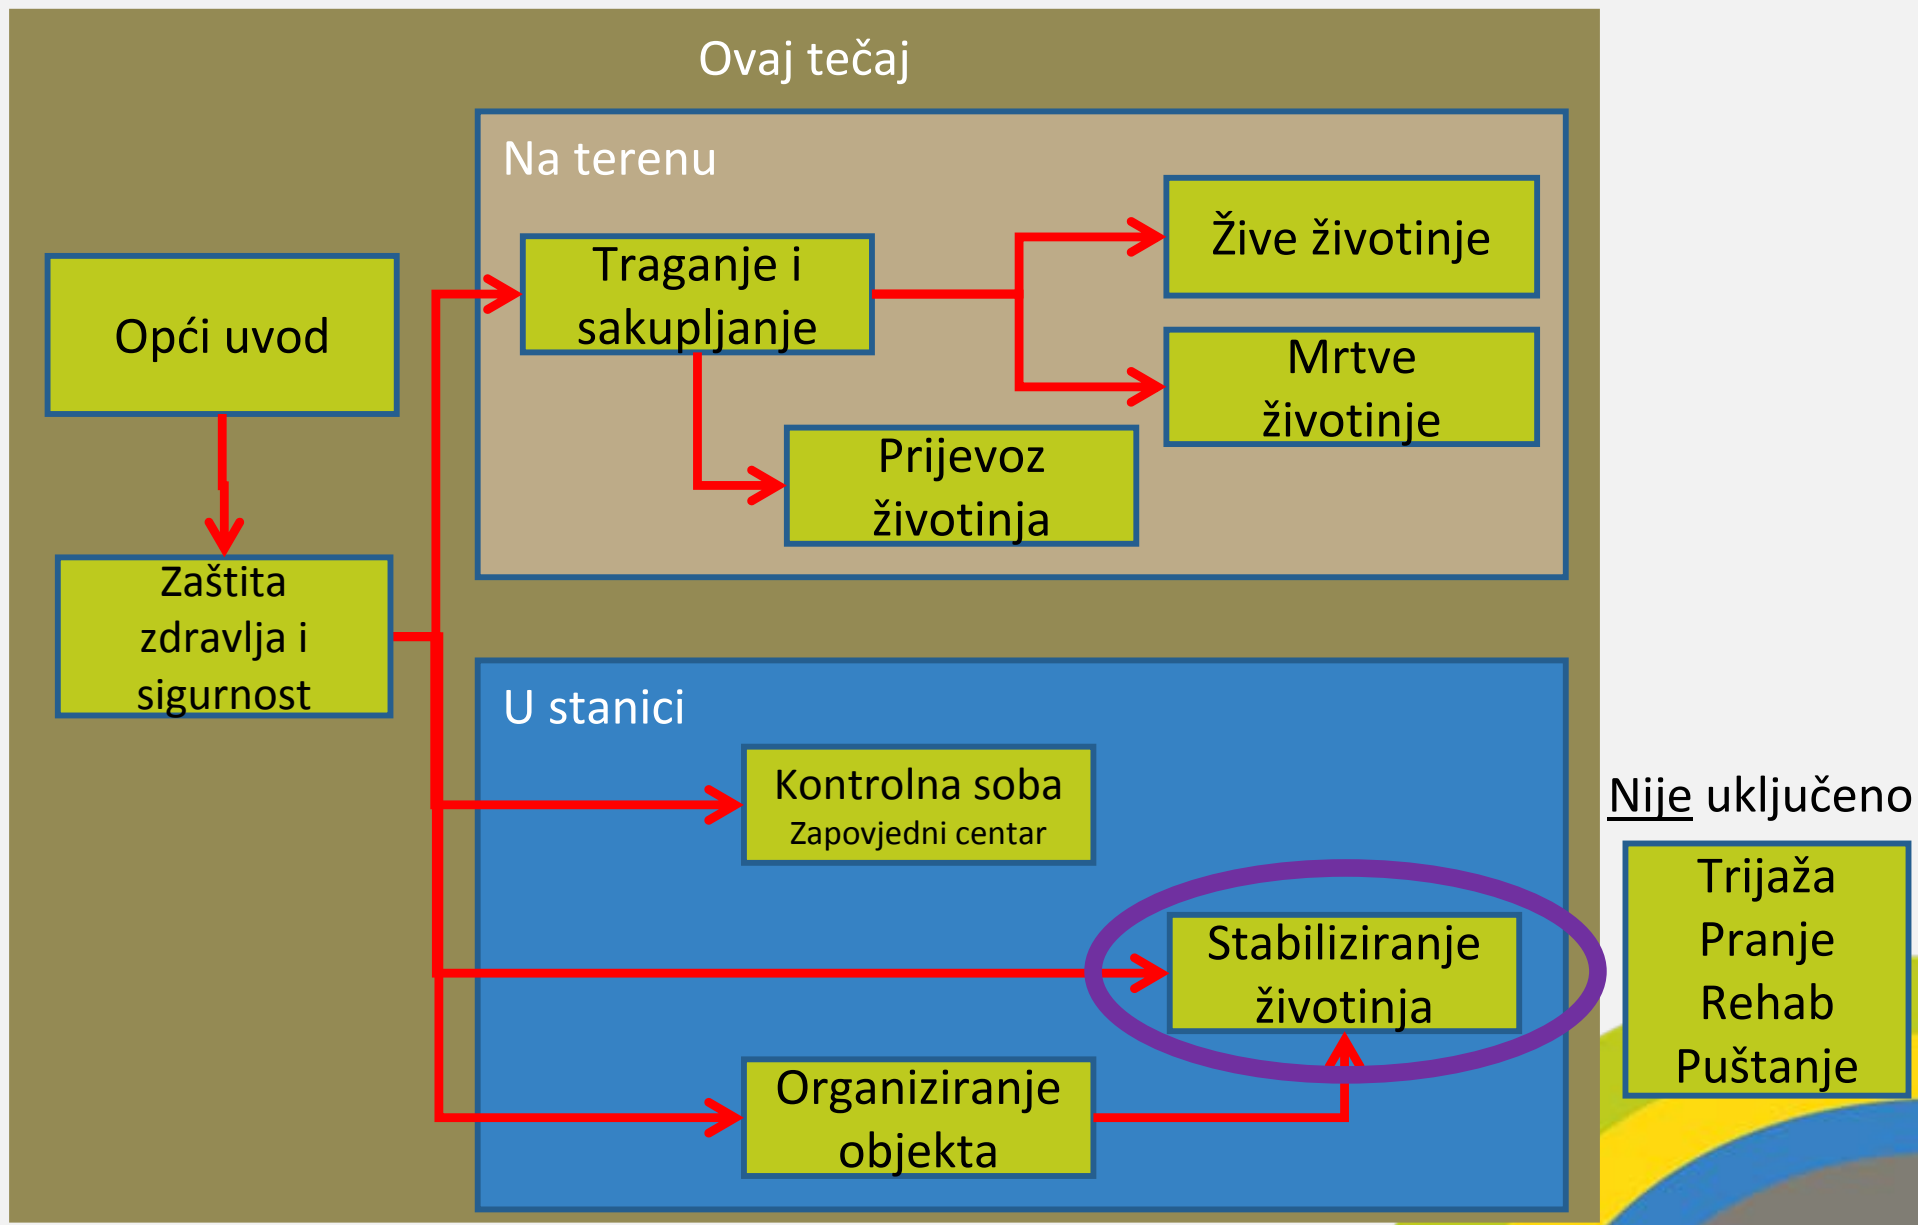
Ovaj tečaj

Na terenu

Opći uvod

Traganje i sakupljanje

Žive životinje

Mrtve životinje

Prijevoz životinja

Zaštita zdravlja i sigurnost

U stanici

Kontrolna soba
Zapovjedni centar

Stabiliziranje životinja

Organiziranje objekta

Nije uključeno

Trijaža
Pranje
Rehab
Puštanje